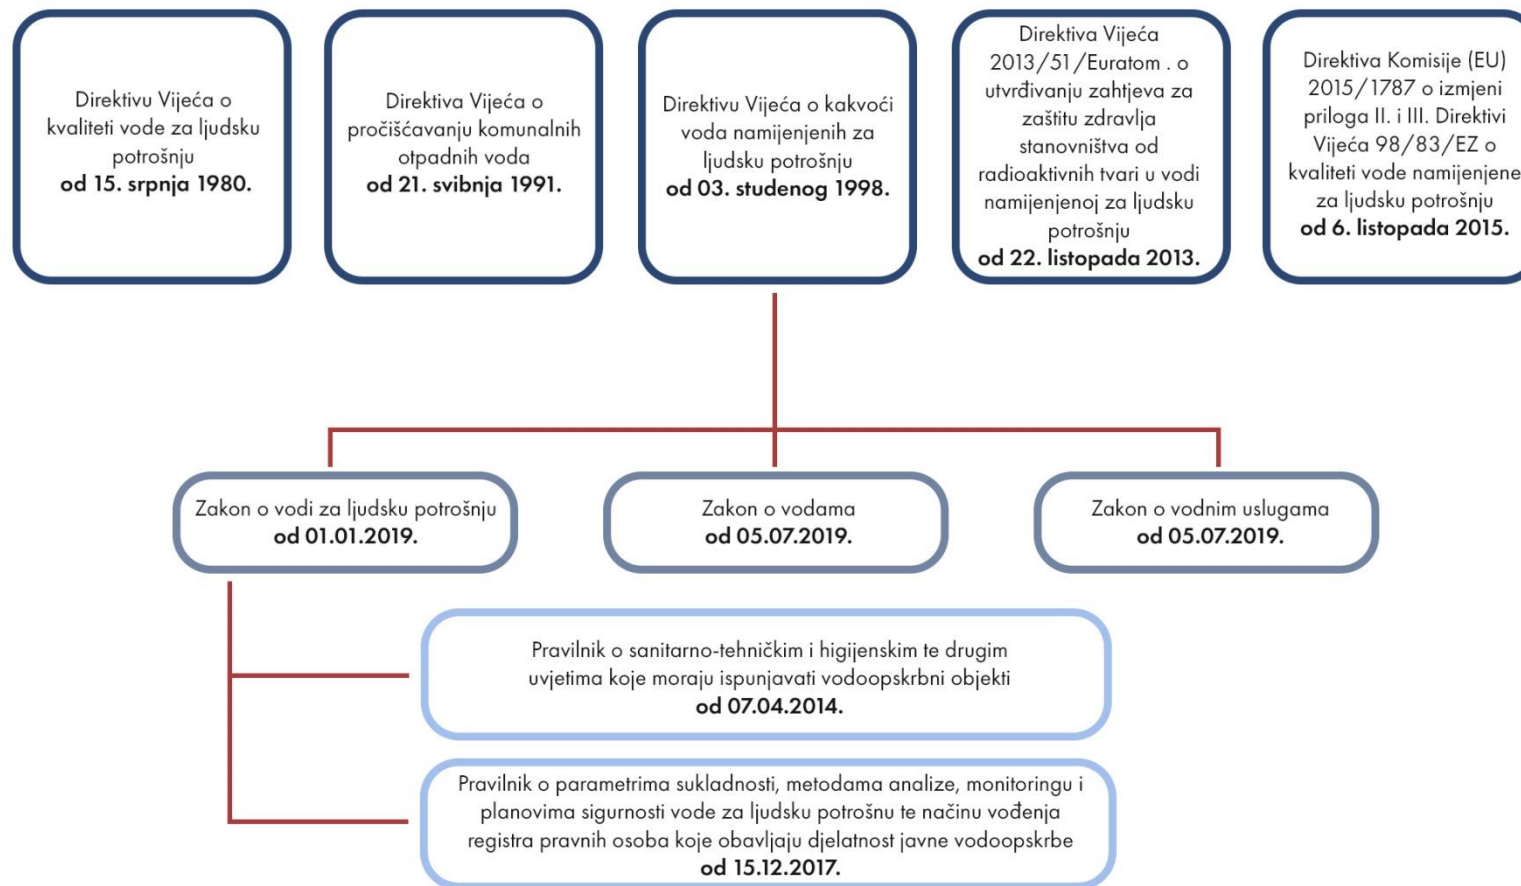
Direktivu Vijeća o kvaliteti vode za ljudsku potrošnju
**od 15. srpnja 1980.**

Direktiva Vijeća o pročišćavanju komunalnih otpadnih voda
**od 21. svibnja 1991.**

Direktivu Vijeća o kakvoći voda namijenjenih za ljudsku potrošnju
**od 03. studenog 1998.**

Direktiva Vijeća 2013/51/Euratom . o utvrđivanju zahtjeva za zaštitu zdravlja stanovništva od radioaktivnih tvari u vodi namijenjenoj za ljudsku potrošnju
**od 22. listopada 2013.**

Direktiva Komisije (EU) 2015/1787 o izmjeni priloga II. i III. Direktivi Vijeća 98/83/EZ o kvaliteti vode namijenjene za ljudsku potrošnju
**od 6. listopada 2015.**

Zakon o vodi za ljudsku potrošnju
**od 01.01.2019.**

Zakon o vodama
**od 05.07.2019.**

Zakon o vodnim uslugama
**od 05.07.2019.**

Pravilnik o sanitarno-tehničkim i higijenskim te drugim uvjetima koje moraju ispunjavati vodoopskrbni objekti
**od 07.04.2014.**

Pravilnik o parametrima sukladnosti, metodama analize, monitoringu i planovima sigurnosti vode za ljudsku potrošnu te načinu vođenja registra pravnih osoba koje obavljaju djelatnost javne vodoopskrbe
**od 15.12.2017.**